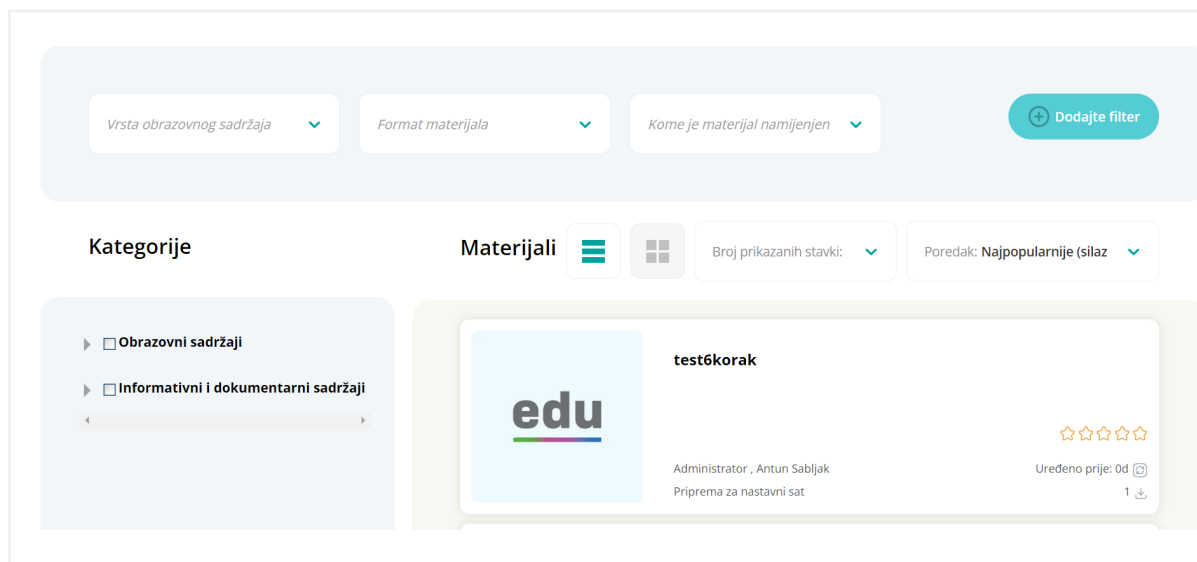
Vrsta obrazovnog sadržaja

Format materijala

Kome je materijal namijenjen

Dodajte filter

Kategorije

Materijali

Broj prikazanih stavki:

Poredak: Najpopularnije (silaz

Obrazovni sadržaji

Informativni i dokumentarni sadržaji

edu

test6korak

Administrator , Antun Sabljak

Uređeno prije: 0d

Priprema za nastavni sat

1